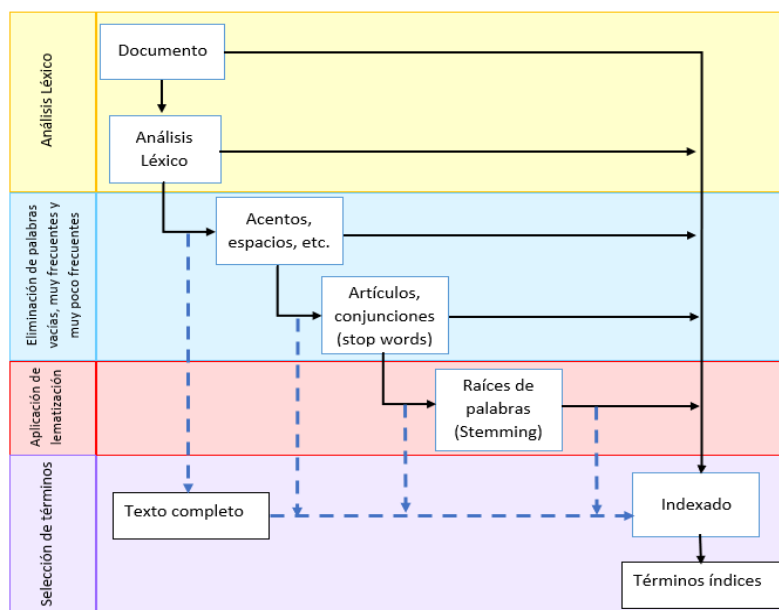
Análisis Léxico

Documento

Análisis Léxico

Eliminación de palabras vacías, muy frecuentes y muy poco frecuentes

Acentos, espacios, etc.

Artículos, conjunciones (stop words)

Aplicación de lematización

Raíces de palabras (Stemming)

Selección de términos

Texto completo

Indexado

Términos índices